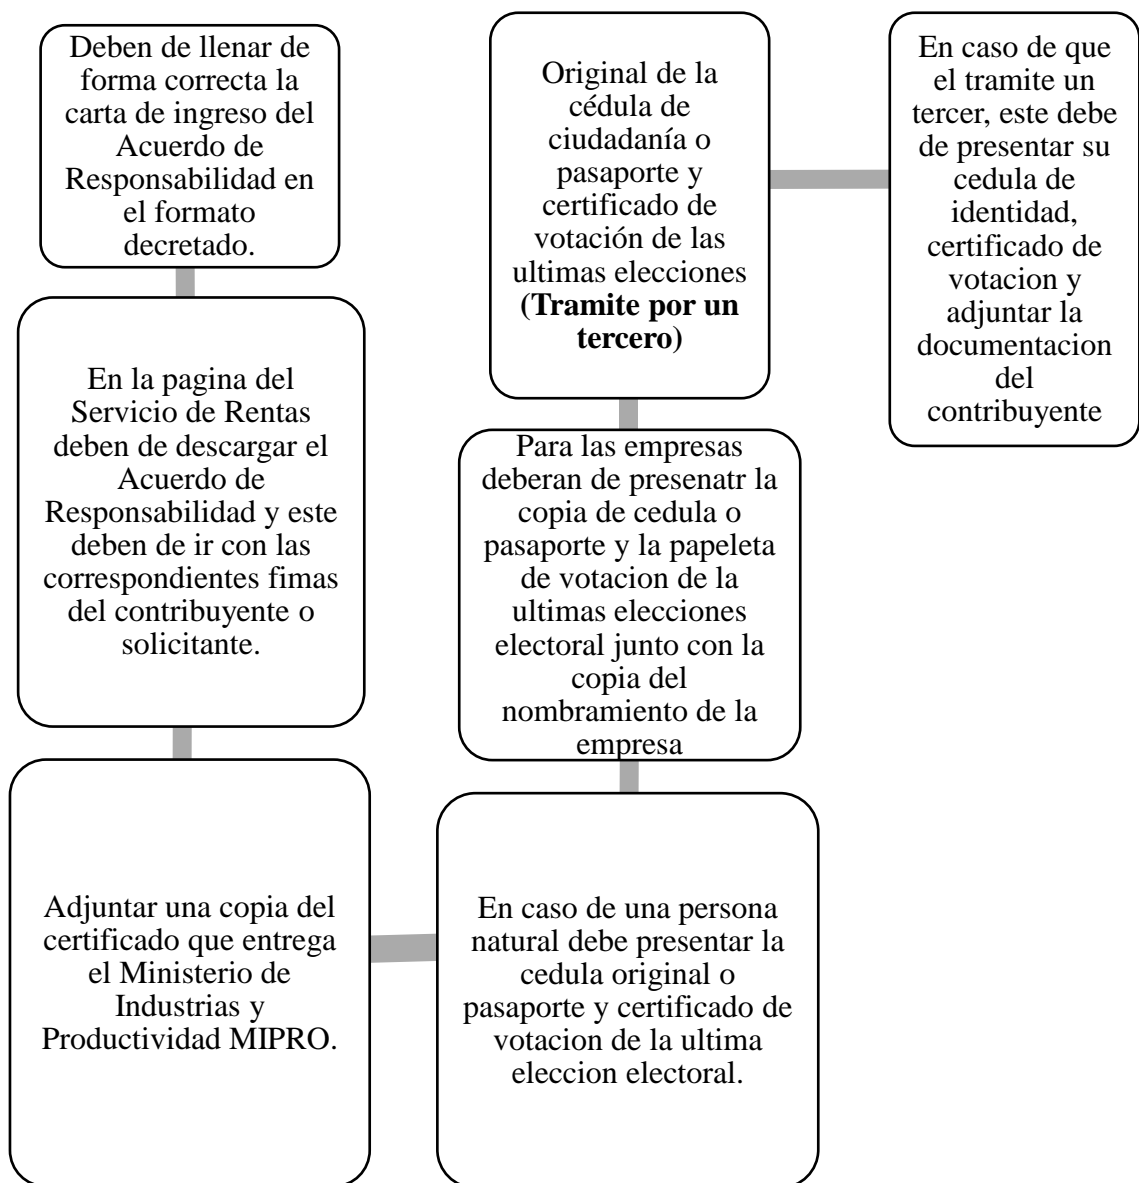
Deben de llenar de forma correcta la carta de ingreso del Acuerdo de Responsabilidad en el formato decretado.

En la pagina del Servicio de Rentas deben de descargar el Acuerdo de Responsabilidad y este deben de ir con las correspondientes fimas del contribuyente o solicitante.

Adjuntar una copia del certificado que entrega el Ministerio de Industrias y Productividad MIPRO.

En caso de una persona natural debe presentar la cedula original o pasaporte y certificado de votacion de la ultima eleccion electoral.

Para las empresas deberan de presenatr la copia de cedula o pasaporte y la papeleta de votacion de la ultimas elecciones electoral junto con la copia del nombramiento de la empresa

Original de la cédula de ciudadanía o pasaporte y certificado de votación de las ultimas elecciones **(Tramite por un tercero)**

En caso de que el tramite un tercer, este debe de presentar su cedula de identidad, certificado de votacion y adjuntar la documentacion del contribuyente